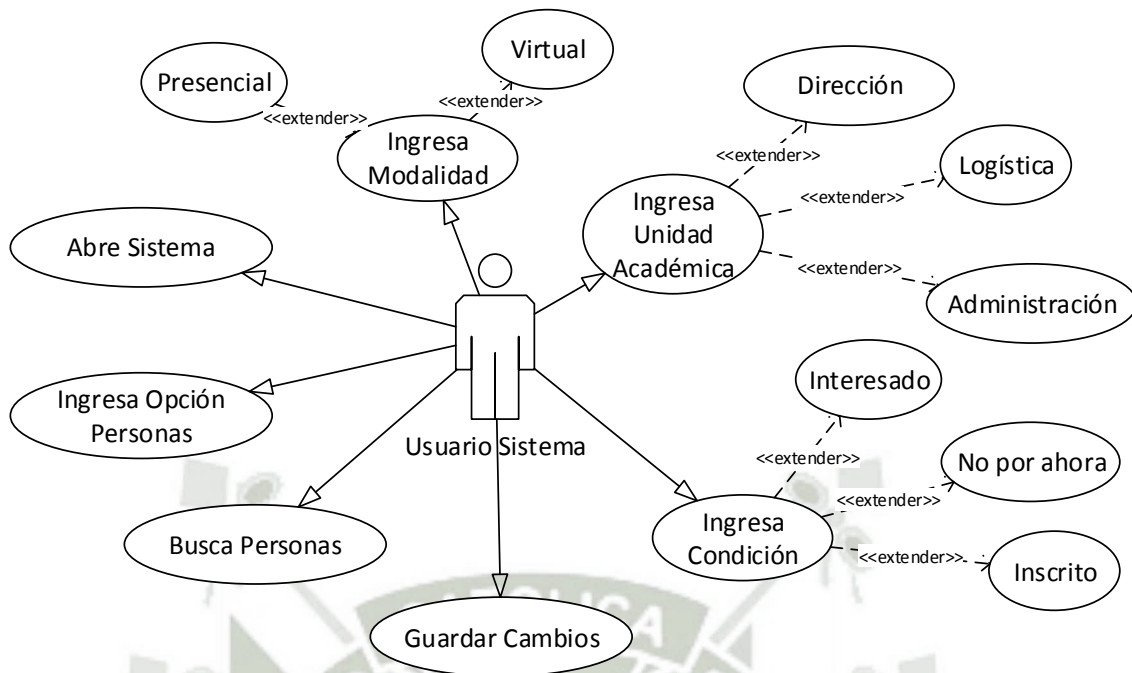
Presencial

Virtual

<<extender>>

<<extender>>

Ingresa Modalidad

Dirección

<<extender>>

Logística

<<extender>>

Ingresa Unidad Académica

<<extender>>

Administración

Abre Sistema

Ingresa Opción Personas

Usuario Sistema

Interesado

<<extender>>

No por ahora

<<extender>>

Ingresa Condición

<<extender>>

Inscrito

Busca Personas

Guardar Cambios